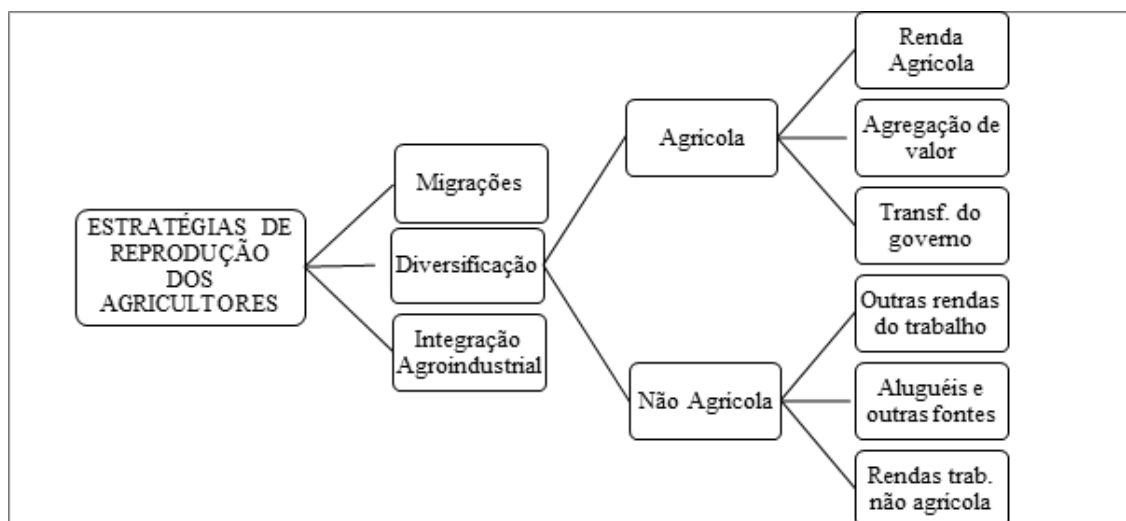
ESTRATÉGIAS DE REPRODUÇÃO DOS AGRICULTORES

Migrações

Diversificação

Integração Agroindustrial

Agrícola

Não Agrícola

Renda Agrícola

Agregação de valor

Transf. do governo

Outras rendas do trabalho

Aluguéis e outras fontes

Rendas trab. não agrícola